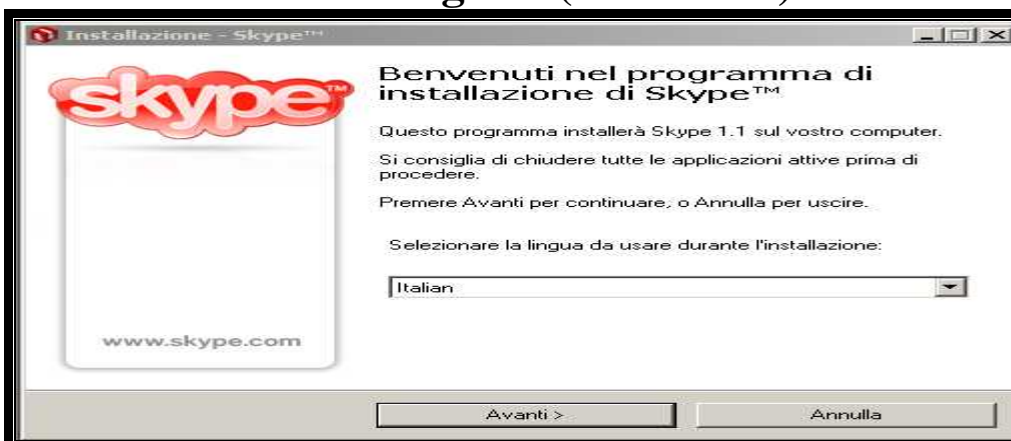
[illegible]

Installazione - Skype™

skype™

www.skype.com

Benvenuti nel programma di installazione di Skype™

Questo programma installerà Skype 1.1 sul vostro computer.

Si consiglia di chiudere tutte le applicazioni attive prima di procedere.

Premere Avanti per continuare, o Annulla per uscire.

Selezionare la lingua da usare durante l'installazione:

Italian

Avanti >

Annulla